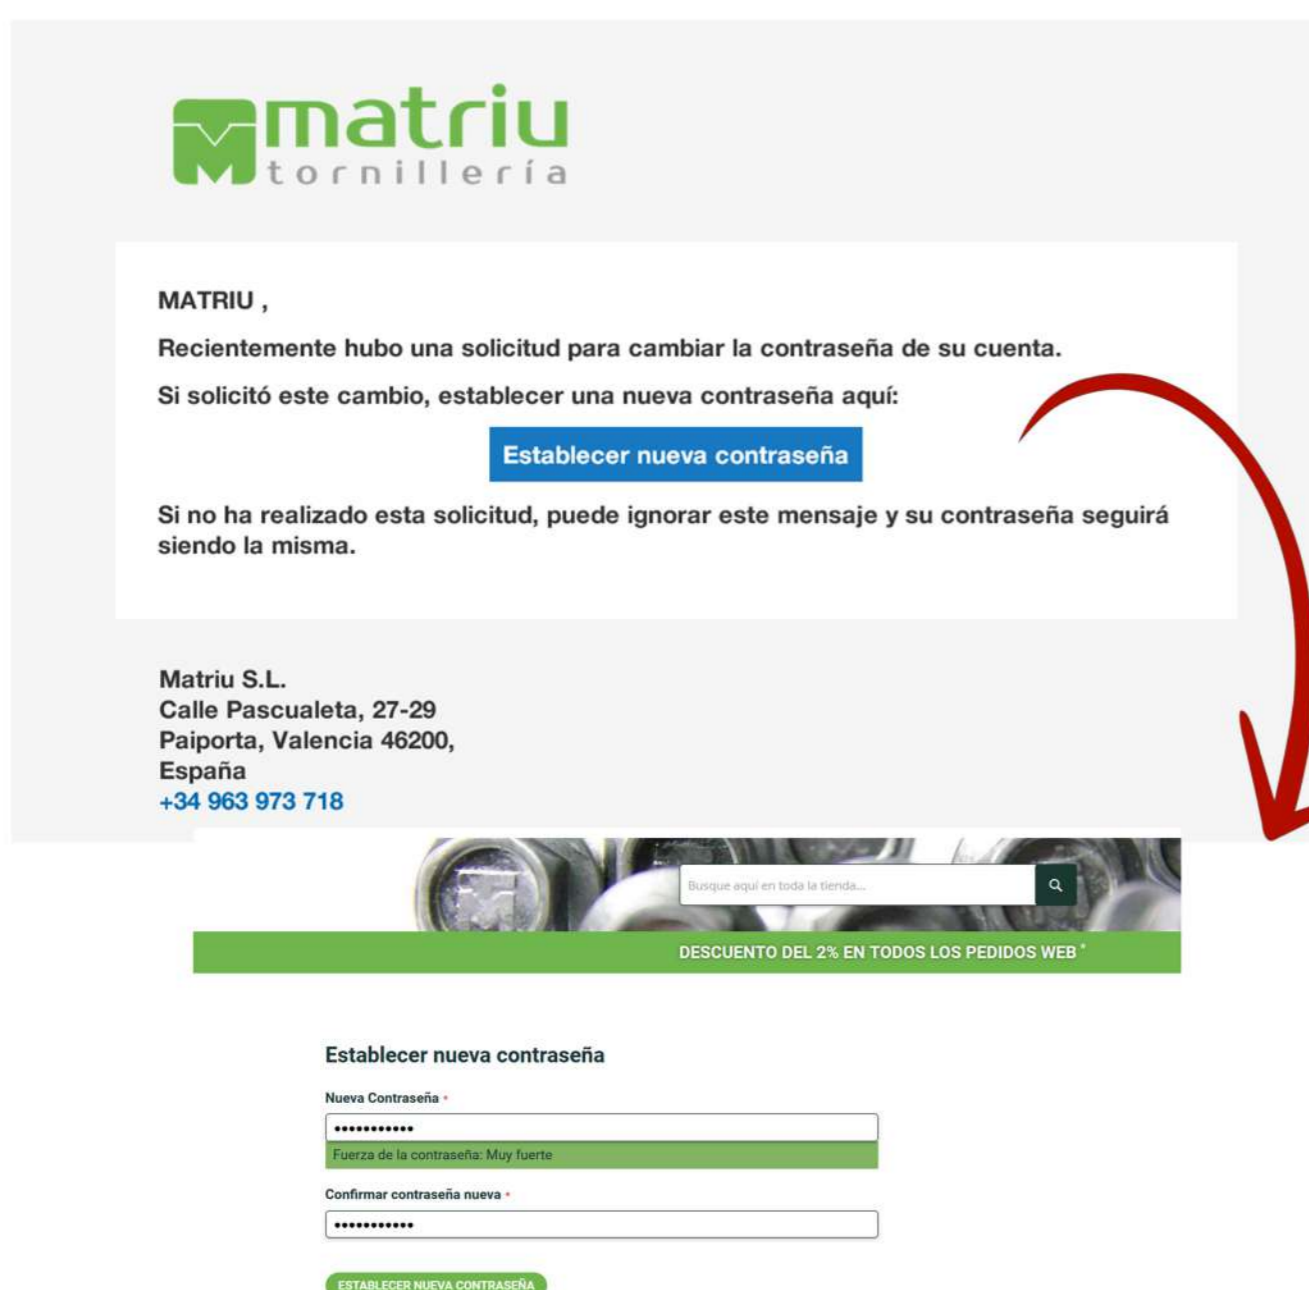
matriu
tornillería

MATRIU ,

Recientemente hubo una solicitud para cambiar la contraseña de su cuenta.

Si solicitó este cambio, establecer una nueva contraseña aquí:

Establecer nueva contraseña

Si no ha realizado esta solicitud, puede ignorar este mensaje y su contraseña seguirá siendo la misma.

Matriu S.L.
Calle Pascualeta, 27-29
Paiporta, Valencia 46200,
España
+34 963 973 718

Busque aquí en toda la tienda...

DESCUENTO DEL 2% EN TODOS LOS PEDIDOS WEB *

Establecer nueva contraseña

Nueva Contraseña *

•••••••••••

Fuerza de la contraseña: Muy fuerte

Confirmar contraseña nueva *

•••••••••••

ESTABLECER NUEVA CONTRASEÑA